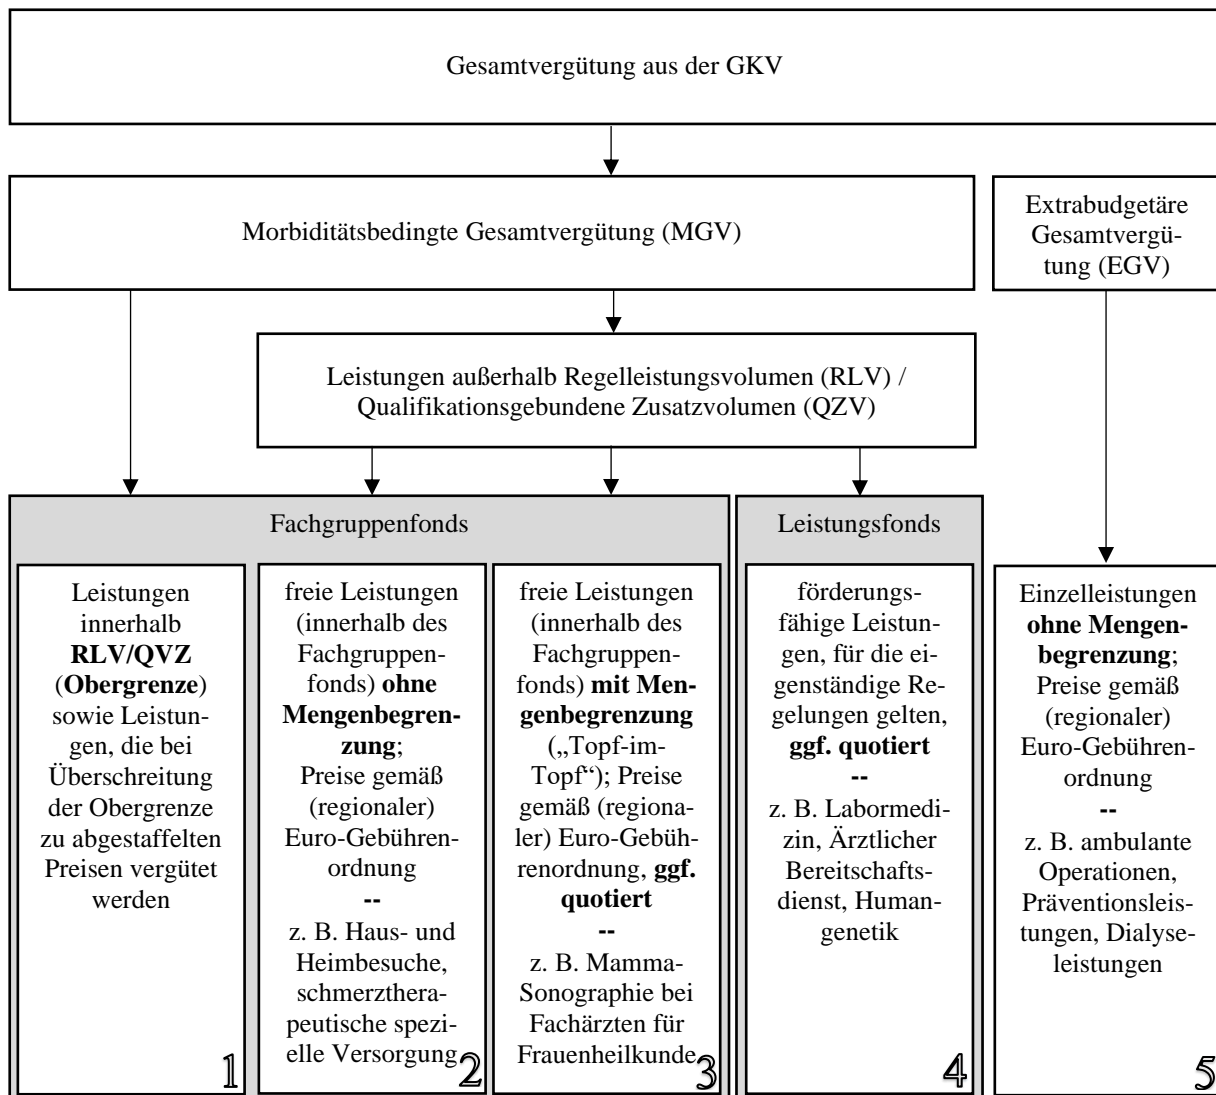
Gesamtvergütung aus der GKV

Morbiditätsbedingte Gesamtvergütung (MGV)

Extrabudgetäre Gesamtvergütung (EGV)

Leistungen außerhalb Regelleistungsvolumen (RLV) / Qualifikationsgebundene Zusatzvolumen (QZV)

Fachgruppenfonds

Leistungsfonds

Leistungen innerhalb **RLV/QVZ** (**Obergrenze**) sowie Leistungen, die bei Überschreitung der Obergrenze zu abgestaffelten Preisen vergütet werden

1

freie Leistungen (innerhalb des Fachgruppenfonds) **ohne Mengenbegrenzung**; Preise gemäß (regionaler) Euro-Gebührenordnung

--

z. B. Haus- und Heimbesuche, schmerztherapeutische spezielle Versorgung

2

freie Leistungen (innerhalb des Fachgruppenfonds) **mit Mengenbegrenzung** („Topf-im-Topf"); Preise gemäß (regionaler) Euro-Gebührenordnung, **ggf. quotiert**

--

z. B. Mamma-Sonographie bei Fachärzten für Frauenheilkunde

3

förderungsfähige Leistungen, für die eigenständige Regelungen gelten, **ggf. quotiert**

--

z. B. Labormedizin, Ärztlicher Bereitschaftsdienst, Humangenetik

4

Einzelleistungen **ohne Mengenbegrenzung**; Preise gemäß (regionaler) Euro-Gebührenordnung

--

z. B. ambulante Operationen, Präventionsleistungen, Dialyseleistungen

5